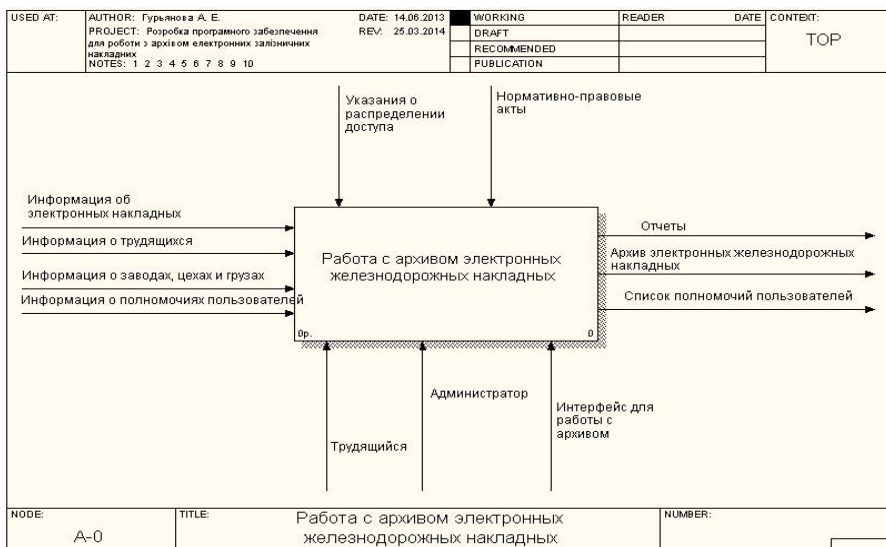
| USED AT: | AUTHOR: Гурьянова А. Е. PROJECT: Розробка програмного забезпечення для роботи з архівом електронних залізничних накладних NOTES: 1 2 3 4 5 6 7 8 9 10 | DATE: 14.06.2013 REV: 25.03.2014 | | WORKING | READER | DATE | CONTEXT: |
|---|---|---|---|---|---|---|---|
| | | | | DRAFT | | | TOP |
| | | | | RECOMMENDED | | | |
| | | | | PUBLICATION | | | |

Указания о распределении доступа

Нормативно-правовые акты

Информация об электронных накладных

Информация о трудящихся

Информация о заводах, цехах и грузах

Информация о полномочиях пользователей

Работа с архивом электронных железнодорожных накладных

0р.

0

Отчеты

Архив электронных железнодорожных накладных

Список полномочий пользователей

Администратор

Интерфейс для работы с архивом

Трудящийся

| NODE: | TITLE: | NUMBER: |
|---|---|---|
| A-0 | Работа с архивом электронных железнодорожных накладных | |